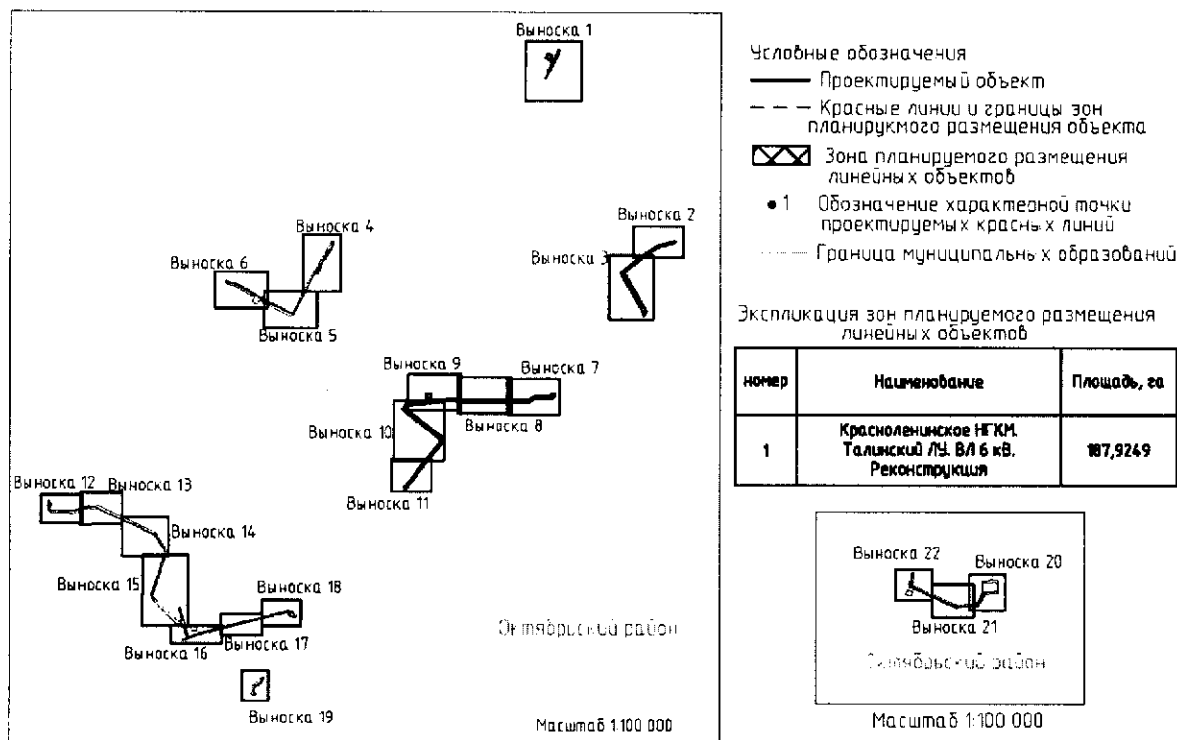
Выноска 1

Выноска 2

Выноска 3

Выноска 4

Выноска 6

Выноска 5

Выноска 9

Выноска 7

Выноска 10

Выноска 8

Выноска 11

Выноска 12

Выноска 13

Выноска 14

Выноска 15

Выноска 18

Выноска 16

Выноска 17

Выноска 19

Октябрьский район

Масштаб 1:100 000

Условные обозначения

Проектируемый объект

Красные линии и границы зон планирукмого размещения объекта

Зона планируемого размещения линейных объектов

• 1 Обозначение характерной точки проектируемых красных линий

Граница муниципальных образований

Экспликация зон планируемого размещения линейных объектов

| номер | Наименование | Площадь, га |
|---|---|---|
| 1 | Красноленинское НГКМ. Талинский ЛУ. ВЛ 6 кВ. Реконструкция | 187,9249 |

Выноска 22

Выноска 20

Выноска 21

Октябрьский район

Масштаб 1:100 000